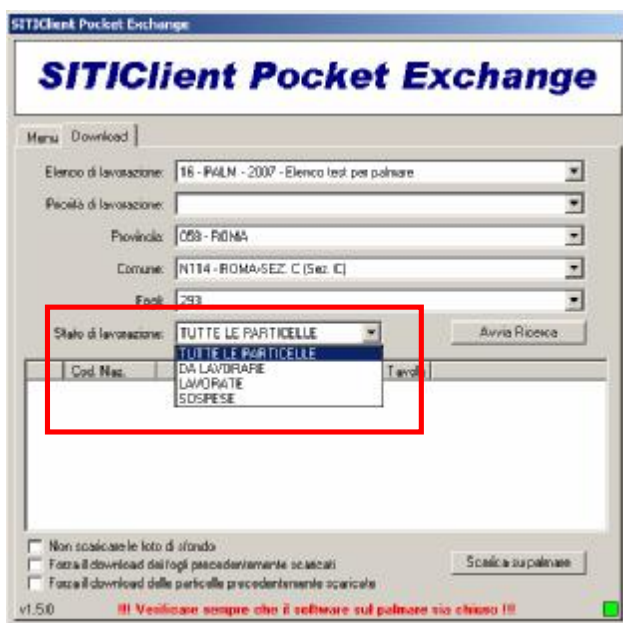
SITIClient Pocket Exchange

SITIClient Pocket Exchange

Menu | Download

Elenco di lavorazione: 16 - PALM - 2007 - Elenco test per palmare

Pacchi di lavorazione:

Provincia: 058 - ROMA

Comune: N114 - ROMA-SEZ. C (Sez. C)

Fogli: 293

Stato di lavorazione: TUTTE LE PARTICELLE

Avvia Ricerca

TUTTE LE PARTICELLE
DA LAVORARE
LAVORATE
SOSPESE

Cod. Naz. | Tavola

Non scaricare le foto di sfondo
Forza il download dei fogli precedentemente scaricati
Forza il download delle particelle precedentemente scaricate

Scarica su palmare

v1.5.0 !!! Verificare sempre che il software sul palmare sia chiuso !!!